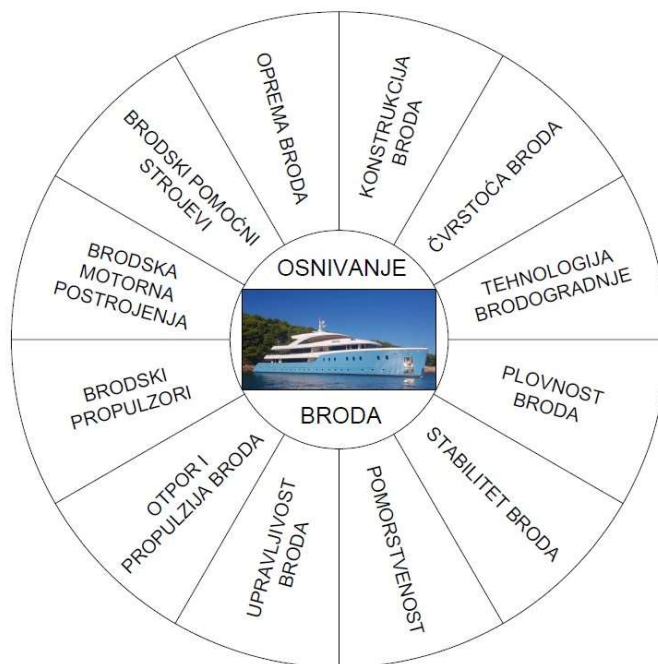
OSNIVANJE

BRODA

KONSTRUKCIJA BRODA

ČVRSTOĆA BRODA

TEHNOLOGIJA BRODOGRADNJE

PLOVNOST BRODA

STABILITET BRODA

POMORSTVENOST

UPRAVLJIVOST BRODA

OTPOR I PROPULZIJA BRODA

BRODSKI PROPULZORI

BRODSKA MOTORNA POSTROJENJA

BRODSKI POMOĆNI STROJEVI

OPREMA BRODA